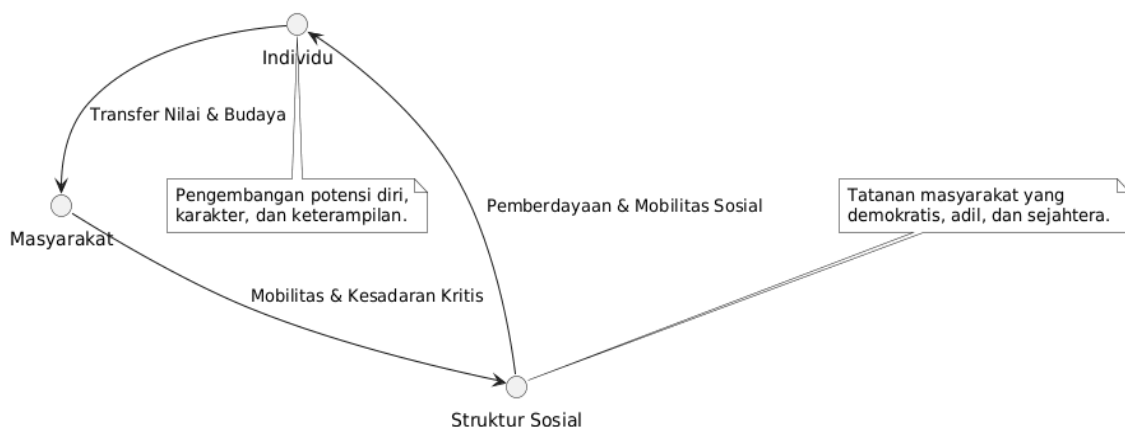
Individu

Transfer Nilai & Budaya

Pengembangan potensi diri, karakter, dan keterampilan.

Pemberdayaan & Mobilitas Sosial

Tatanan masyarakat yang demokratis, adil, dan sejahtera.

Masyarakat

Mobilitas & Kesadaran Kritis

Struktur Sosial